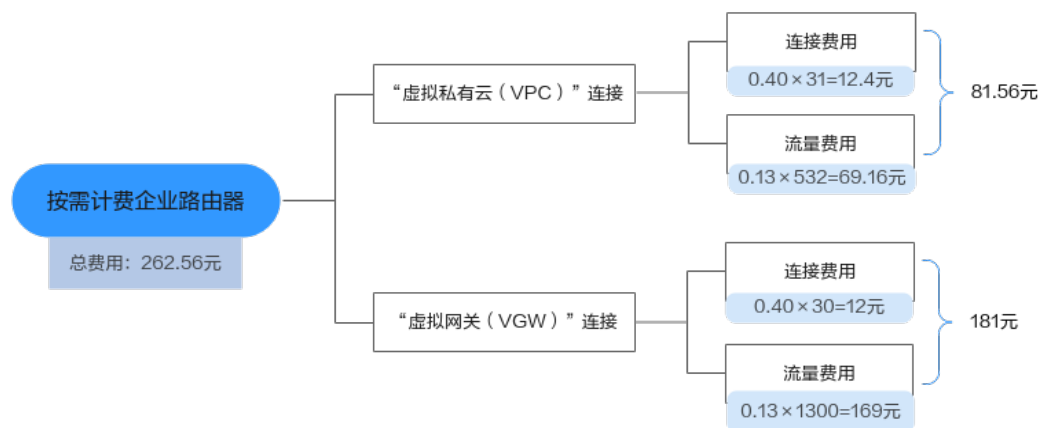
按需计费企业路由器

总费用：262.56元

“虚拟私有云（VPC）”连接

连接费用

$0.40\times31=12.4$元

流量费用

$0.13\times532=69.16$元

81.56元

“虚拟网关（VGW）”连接

连接费用

$0.40\times30=12$元

流量费用

$0.13\times1300=169$元

181元